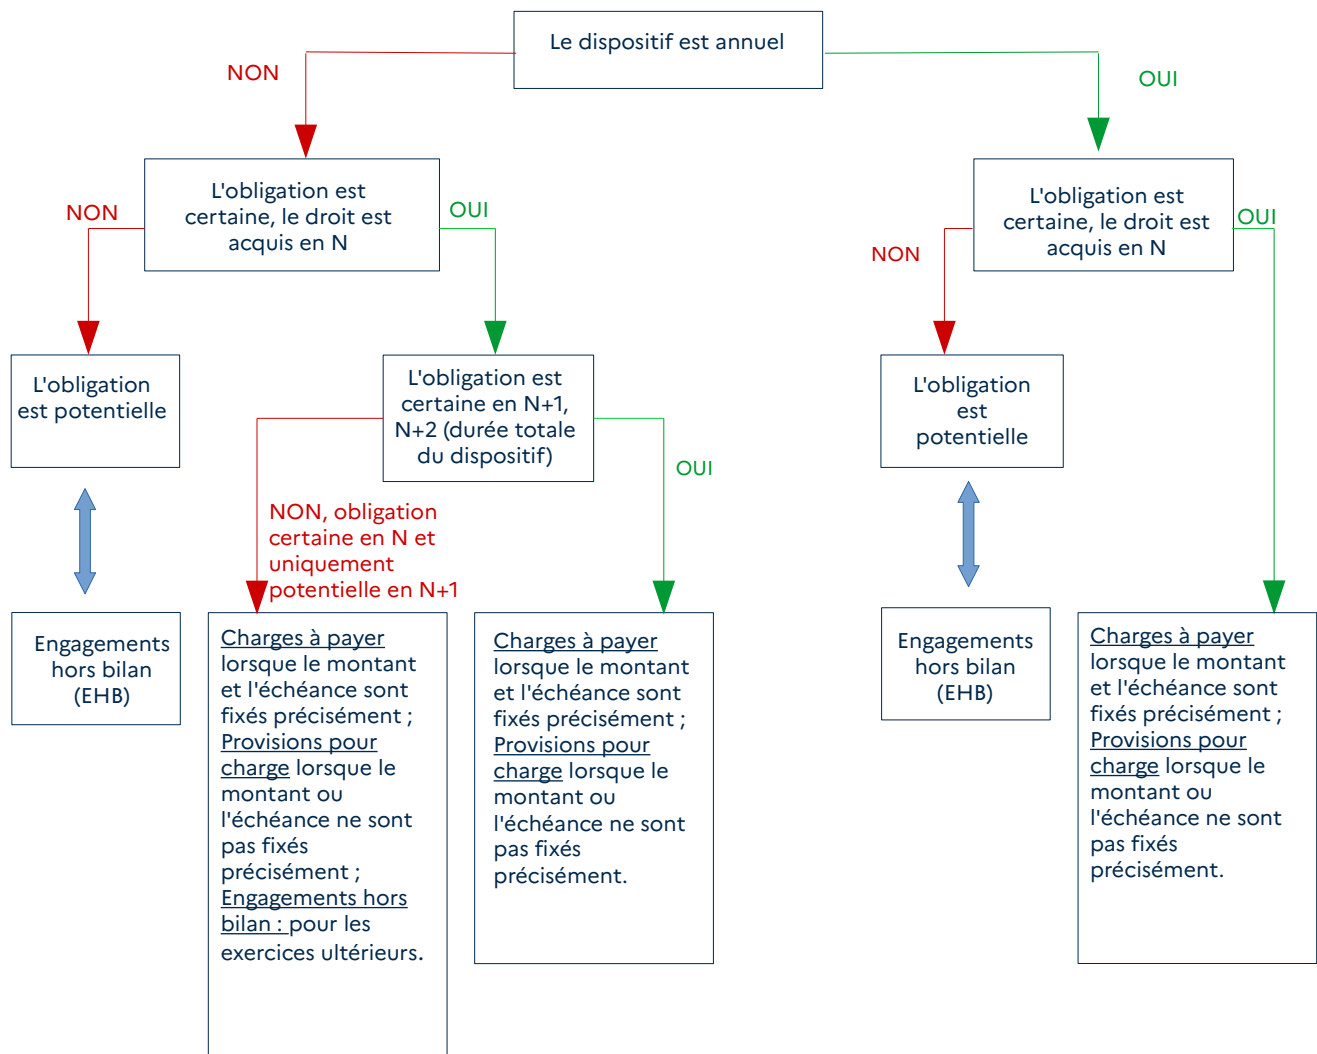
Le dispositif est annuel

NON

OUI

L'obligation est certaine, le droit est acquis en N

NON

OUI

L'obligation est certaine, le droit est acquis en N

NON

OUI

L'obligation est potentielle

L'obligation est certaine en N+1, N+2 (durée totale du dispositif)

NON, obligation certaine en N et uniquement potentielle en N+1

OUI

L'obligation est potentielle

Engagements hors bilan (EHB)

Charges à payer lorsque le montant et l'échéance sont fixés précisément ; Provisions pour charge lorsque le montant ou l'échéance ne sont pas fixés précisément ; Engagements hors bilan : pour les exercices ultérieurs.

Charges à payer lorsque le montant et l'échéance sont fixés précisément ; Provisions pour charge lorsque le montant ou l'échéance ne sont pas fixés précisément.

Engagements hors bilan (EHB)

Charges à payer lorsque le montant et l'échéance sont fixés précisément ; Provisions pour charge lorsque le montant ou l'échéance ne sont pas fixés précisément.